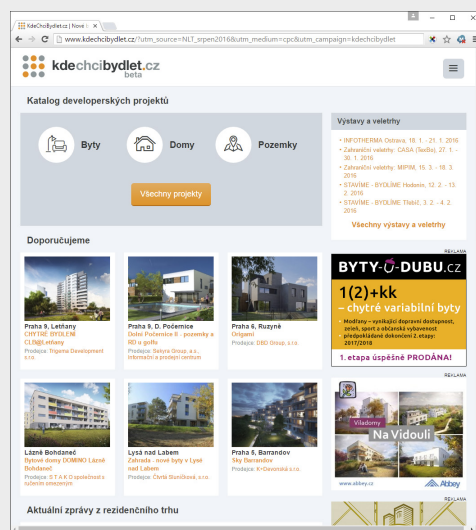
KdeChciBydlet.cz | Nové ×

www.kdechcibydlet.cz/?utm_source=NLT_srpen2016&utm_medium=cpc&utm_campaign=kdechcibydlet

kdechcibydlet.cz
beta

Katalog developerských projektů

Byty

Domy

Pozemky

Všechny projekty

Výstavy a veletrhy

INFOTHERMA Ostrava, 18. 1. - 21. 1. 2016

Zahradní veletrh: CASA (Tedits), 27. 1. - 30. 1. 2016

Zahradní veletrh: MIPIM, 15. 3. - 18. 3. 2016

STAVÍME - BYDLÍME Hodonín, 12. 2. - 13. 2. 2016

STAVÍME - BYDLÍME Třebíč, 3. 2. - 4. 2. 2016

Všechny výstavy a veletrhy

Doporučujeme

Praha 9, Letňany
CHYTRÉ BYDLENÍ CLB@Letňany
Prodejce: Trigema Development s.r.o.

Praha 9, D. Počernice
Dolní Počernice II - pozemky a RD u golfu
Prodejce: Sekyra Group, a.s., Informační a prodejní centrum

Praha 6, Ruzyně
Origami
Prodejce: DBD Group, s.r.o.

REKLAMA

BYTY-U-DUBU.cz
1(2)+kk
– chytré variabilní byty
Moderní – vynikající dopravní dostupnost, zeleň, sport a občanská vybavenost předpokládané dokončení 2. etapy: 2017/2018
1. etapa úspěšně PRODÁNA!

Lázně Bohdaneč
Bytové domy DOMINO Lázně Bohdaneč
Prodejce: S T A K O společnost s ručením omezeným

Lysá nad Labem
Zahrada - nové byty v Lysé nad Labem
Prodejce: Čtvrtá Stumílková, s.r.o.

Praha 5, Barrandov
Sky Barrandov
Prodejce: K+Davonská s.r.o.

REKLAMA

Viladomy
Na Vidouli
www.abbey.cz
Abbey

Aktuální zprávy z rezidenčního trhu

REKLAMA